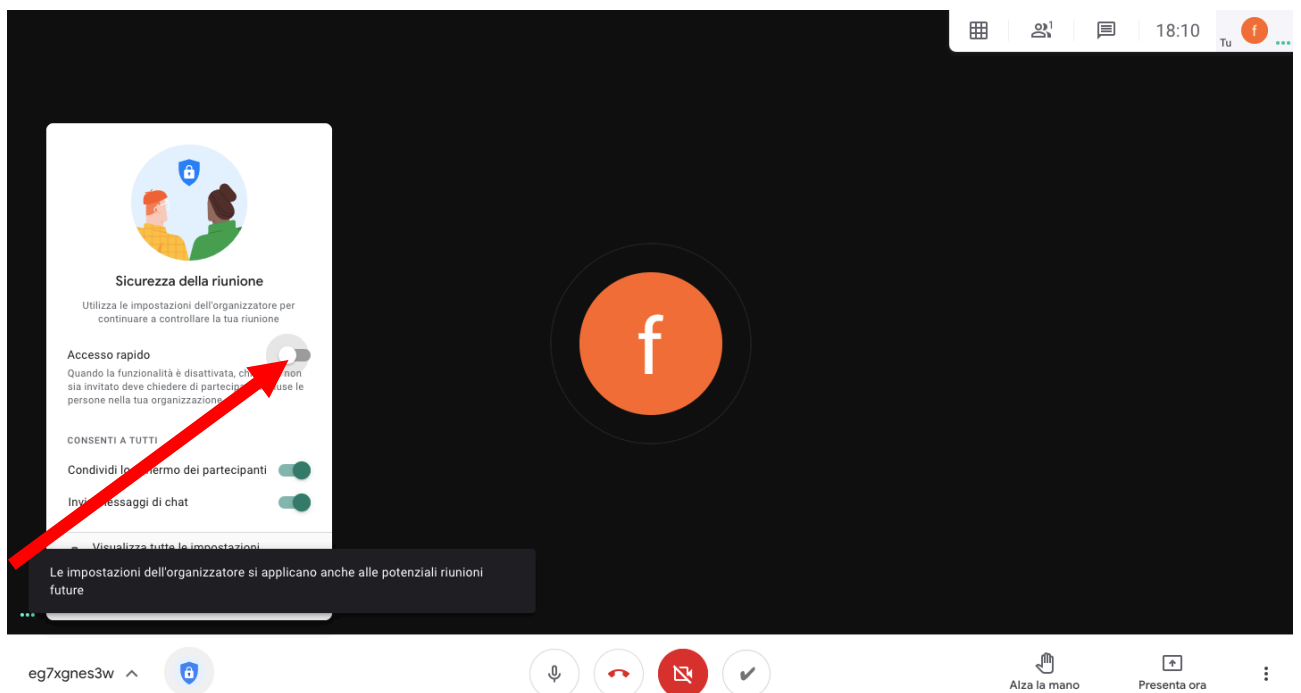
1
18:10
Tu
f

Sicurezza della riunione

Utilizza le impostazioni dell'organizzatore per continuare a controllare la tua riunione

Accesso rapido
Quando la funzionalità è disattivata, ch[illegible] non sia invitato deve chiedere di partecipa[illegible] use le persone nella tua organizzazione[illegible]

CONSENTI A TUTTI
Condividi lo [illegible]ermo dei partecipanti
Invi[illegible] messaggi di chat

Visualizza tutte le impostazioni

Le impostazioni dell'organizzatore si applicano anche alle potenziali riunioni future

f

eg7xgnes3w
Alza la mano
Presenta ora